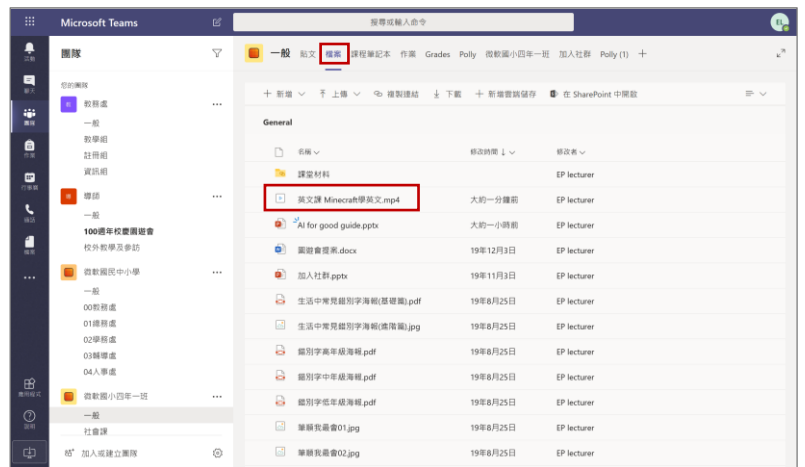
Microsoft Teams

搜尋或輸入命令

EL

活動
聊天
團隊
作業
行事曆
通話
檔案
...
應用程式
說明

團隊

您的團隊

教務處 ...
一般
教學組
註冊組
資訊組

導師 ...
一般
100週年校慶園遊會
校外教學及參訪

微軟國民中小學 ...
一般
00教務處
01總務處
02學務處
03輔導處
04人事處

微軟國小四年一班 ...
一般
社會課

加入或建立團隊

一般 貼文 檔案 課程筆記本 作業 Grades Polly 微軟國小四年一班 加入社群 Polly (1) +

+ 新增 ∨ 上傳 ∨ 複製連結 下載 + 新增雲端儲存 在 SharePoint 中開啟

General

| 名稱 ∨ | 修改時間 ↓ ∨ | 修改者 ∨ |
|---|---|---|
| 課堂材料 | | EP lecturer |
| 英文課 Minecraft學英文.mp4 | 大約一分鐘前 | EP lecturer |
| AI for good guide.pptx | 大約一小時前 | EP lecturer |
| 園遊會提案.docx | 19年12月3日 | EP lecturer |
| 加入社群.pptx | 19年11月3日 | EP lecturer |
| 生活中常見錯別字海報(基礎篇).pdf | 19年8月25日 | EP lecturer |
| 生活中常見錯別字海報(進階篇).jpg | 19年8月25日 | EP lecturer |
| 錯別字高年級海報.pdf | 19年8月25日 | EP lecturer |
| 錯別字中年級海報.pdf | 19年8月25日 | EP lecturer |
| 錯別字低年級海報.pdf | 19年8月25日 | EP lecturer |
| 筆順我最會01.jpg | 19年8月25日 | EP lecturer |
| 筆順我最會02.jpg | 19年8月25日 | EP lecturer |